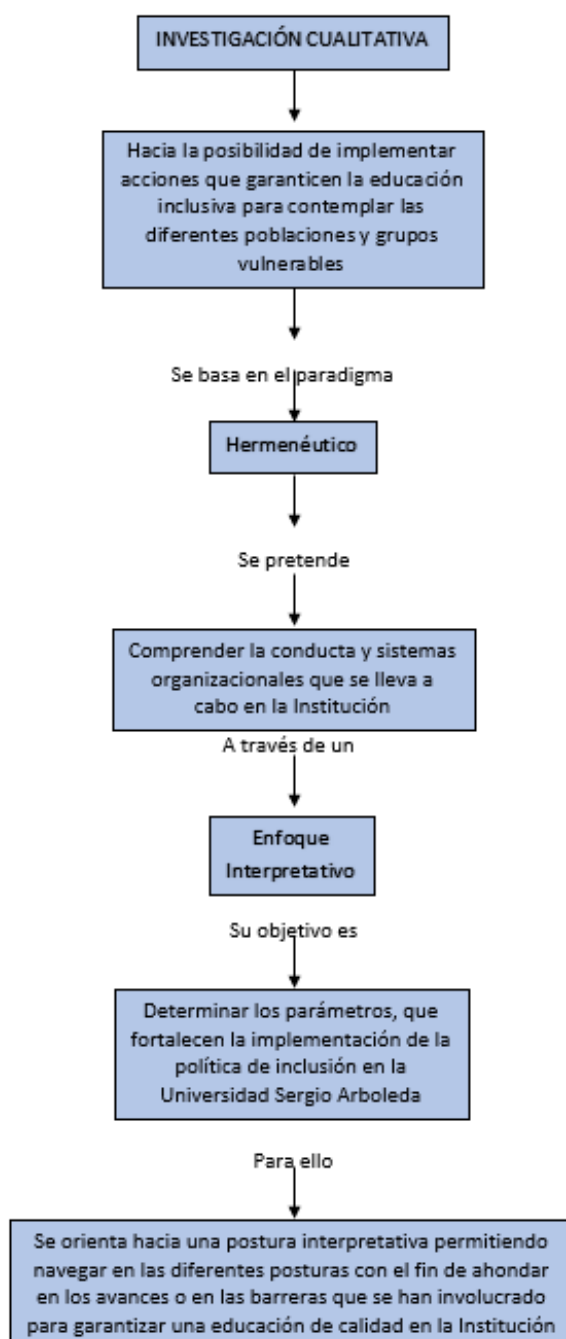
INVESTIGACIÓN CUALITATIVA

Hacia la posibilidad de implementar acciones que garanticen la educación inclusiva para contemplar las diferentes poblaciones y grupos vulnerables

Se basa en el paradigma

Hermenéutico

Se pretende

Comprender la conducta y sistemas organizacionales que se lleva a cabo en la Institución

A través de un

Enfoque Interpretativo

Su objetivo es

Determinar los parámetros, que fortalecen la implementación de la política de inclusión en la Universidad Sergio Arboleda

Para ello

Se orienta hacia una postura interpretativa permitiendo navegar en las diferentes posturas con el fin de ahondar en los avances o en las barreras que se han involucrado para garantizar una educación de calidad en la Institución